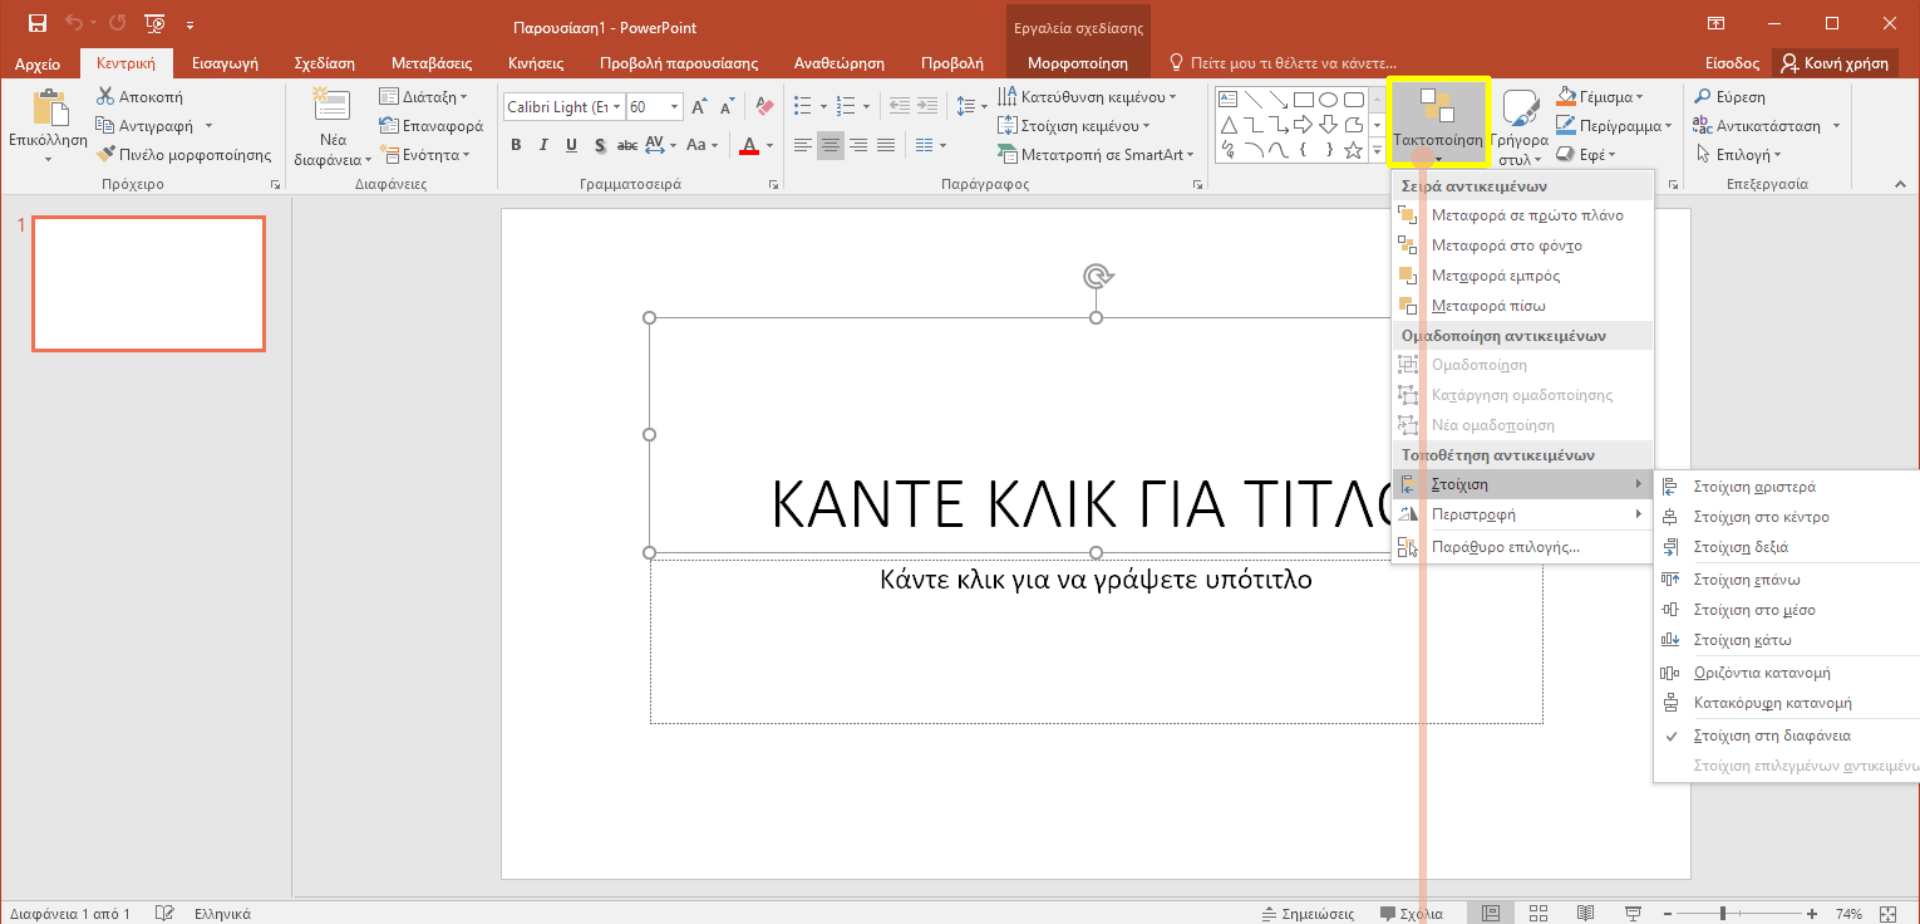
Παρουσίαση1 - PowerPoint

Εργαλεία σχεδίασης

Είσοδος

Κοινή χρήση

Αρχείο | Κεντρική | Εισαγωγή | Σχεδίαση | Μεταβάσεις | Κινήσεις | Προβολή παρουσίασης | Αναθεώρηση | Προβολή | Μορφοποίηση

Πείτε μου τι θέλετε να κάνετε...

Επικόλληση

Αποκοπή

Αντιγραφή

Πινέλο μορφοποίησης

Πρόχειρο

Νέα διαφάνεια

Διάταξη

Επαναφορά

Ενότητα

Διαφάνειες

Calibri Light (Επ 60

B I U S abc AV Aa A

Γραμματοσειρά

Κατεύθυνση κειμένου

Στοίχιση κειμένου

Μετατροπή σε SmartArt

Παράγραφος

Τακτοποίηση

Γρήγορα στυλ

Γέμισμα

Περίγραμμα

Εφέ

Εύρεση

Αντικατάσταση

Επιλογή

Επεξεργασία

1

Σειρά αντικειμένων

Μεταφορά σε πρώτο πλάνο

Μεταφορά στο φόντο

Μεταφορά εμπρός

Μεταφορά πίσω

Ομαδοποίηση αντικειμένων

Ομαδοποίηση

Κατάργηση ομαδοποίησης

Νέα ομαδοποίηση

Τοποθέτηση αντικειμένων

Στοίχιση

Περιστροφή

Παράθυρο επιλογής...

Στοίχιση αριστερά

Στοίχιση στο κέντρο

Στοίχιση δεξιά

Στοίχιση επάνω

Στοίχιση στο μέσο

Στοίχιση κάτω

Οριζόντια κατανομή

Κατακόρυφη κατανομή

Στοίχιση στη διαφάνεια

Στοίχιση επιλεγμένων αντικειμένω

ΚΑΝΤΕ ΚΛΙΚ ΓΙΑ ΤΙΤΛ

Κάντε κλικ για να γράψετε υπότιτλο

Διαφάνεια 1 από 1

Ελληνικά

Σημειώσεις

Σχόλια

74%